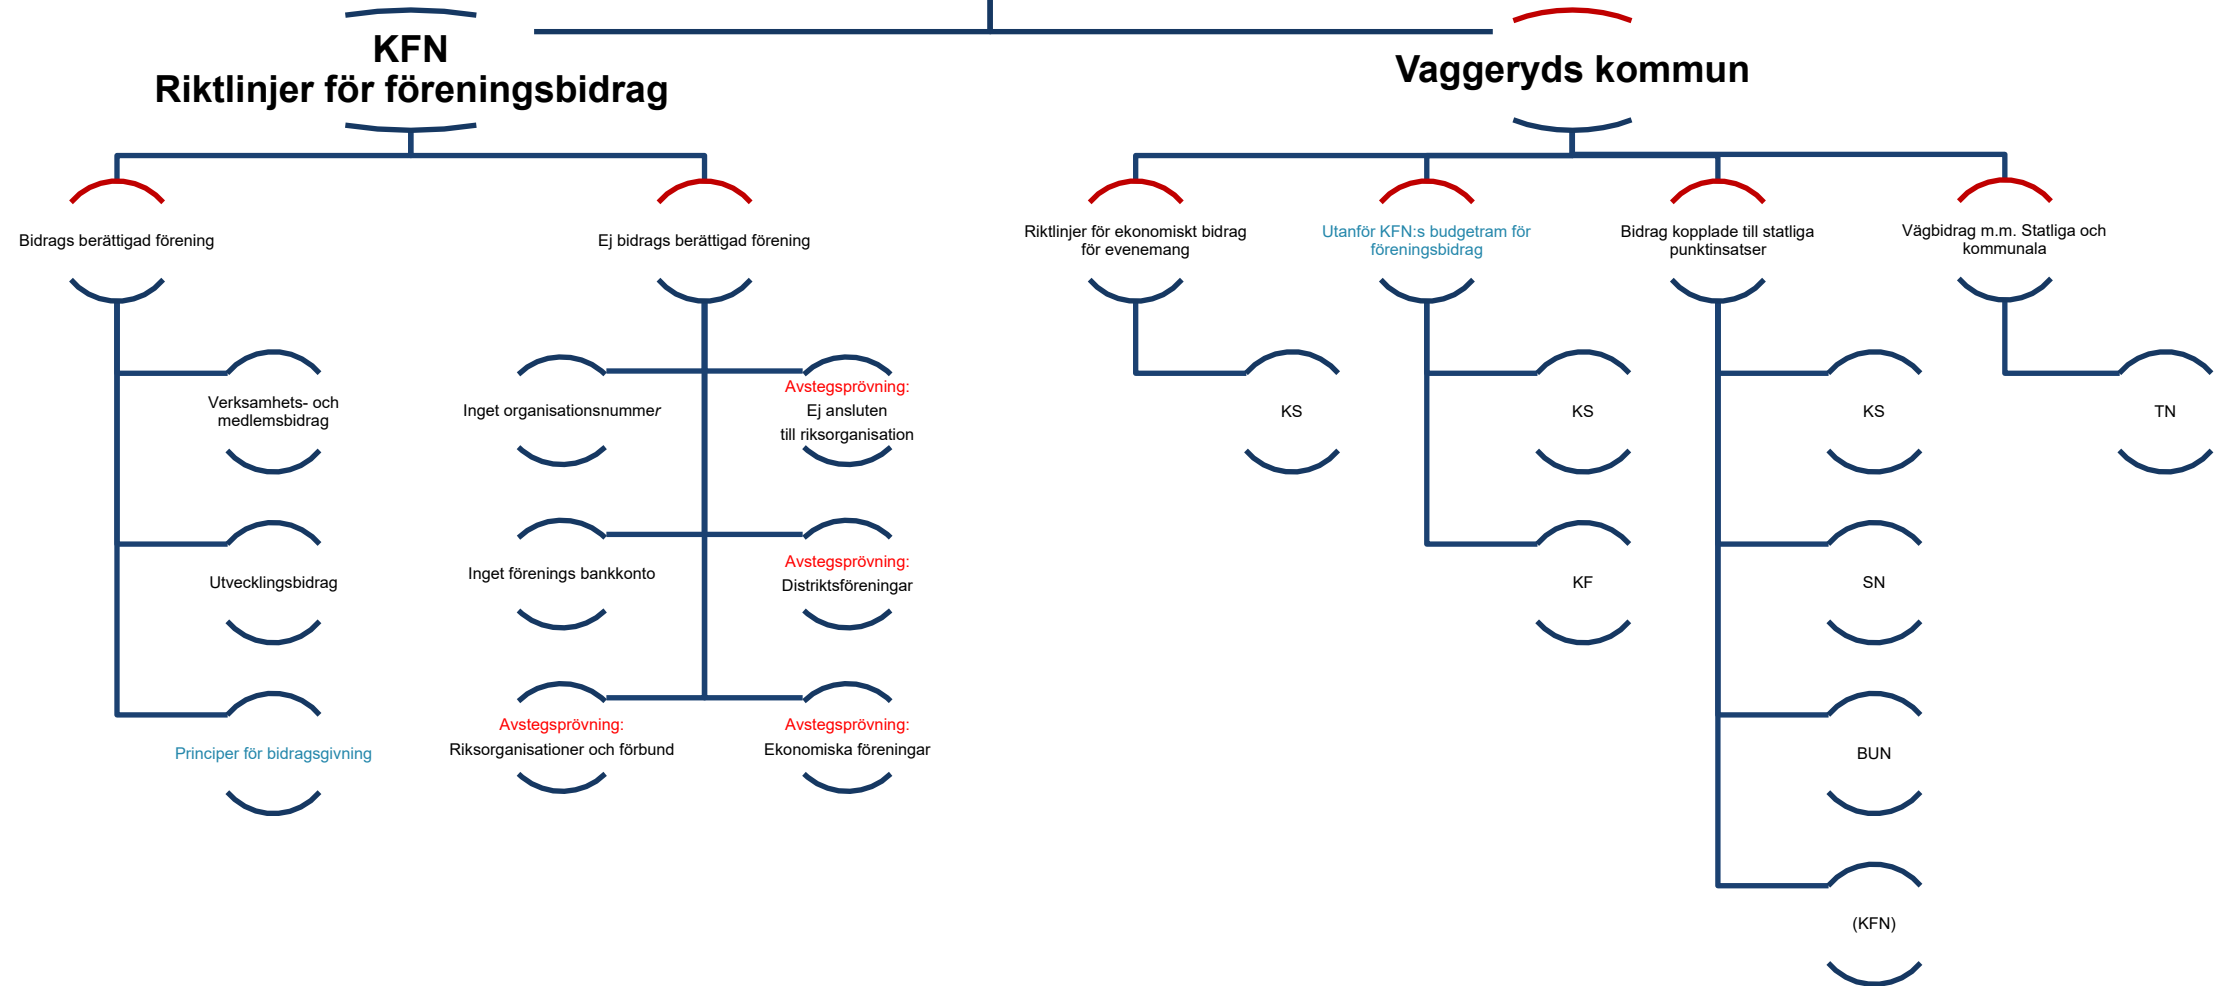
KFN
Riktlinjer för föreningsbidrag

Bidrags berättigad förening

Verksamhets- och medlemsbidrag

Utvecklingsbidrag

Principer för bidragsgivning

Ej bidrags berättigad förening

Inget organisationsnummer

Avstegsprövning:
Ej ansluten till riksorganisation

Inget förenings bankkonto

Avstegsprövning:
Distriktsföreningar

Avstegsprövning:
Riksorganisationer och förbund

Avstegsprövning:
Ekonomiska föreningar

Vaggeryds kommun

Riktlinjer för ekonomiskt bidrag för evenemang

KS

Utanför KFN:s budgetram för föreningsbidrag

KS

KF

Bidrag kopplade till statliga punktinsatser

KS

SN

BUN

(KFN)

Vägbidrag m.m. Statliga och kommunala

TN